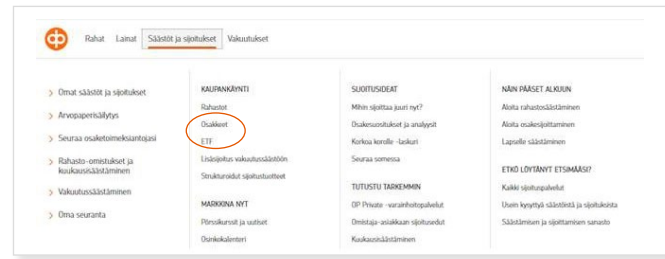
Rahat Lainat Säästöt ja sijoitukset Vakuutukset

> Omat säästöt ja sijoitukset
> Arvopaperisäilytys
> Seuraa osaketoimeksiantojasi
> Rahasto-omistukset ja kuukausisäästäminen
> Vakuutussäästäminen
> Oma seuranta

KAUPANKÄYNTI
Rahastot
Osakkeet
ETF
Lisäsijoitus vakuutussäästöön
Strukturoidut sijoitustuotteet

MARKKINA NYT
Pörssikurssit ja uutiset
Osinkokalenteri

SUOSITUSIDEAT
Mihin sijoittaa juuri nyt?
Osakesuositukset ja analyysit
Korkoa korolle -laskuri
Seuraa somessa

TUTUSTU TARKEMMIN
OP Private -varainhoitopalvelut
Omistaja-asiakkaan sijoitusedut
Kuukausisäästäminen

NÄIN PÄÄSET ALKUUN
Aloita rahastosäästäminen
Aloita osakesijoittaminen
Lapselle säästäminen

ETKÖ LÖYTÄNYT ETSIMÄÄSI?
Kaikki sijoituspalvelut
Usein kysyttyä säästöistä ja sijoituksista
Säästämisen ja sijoittamisen sanasto